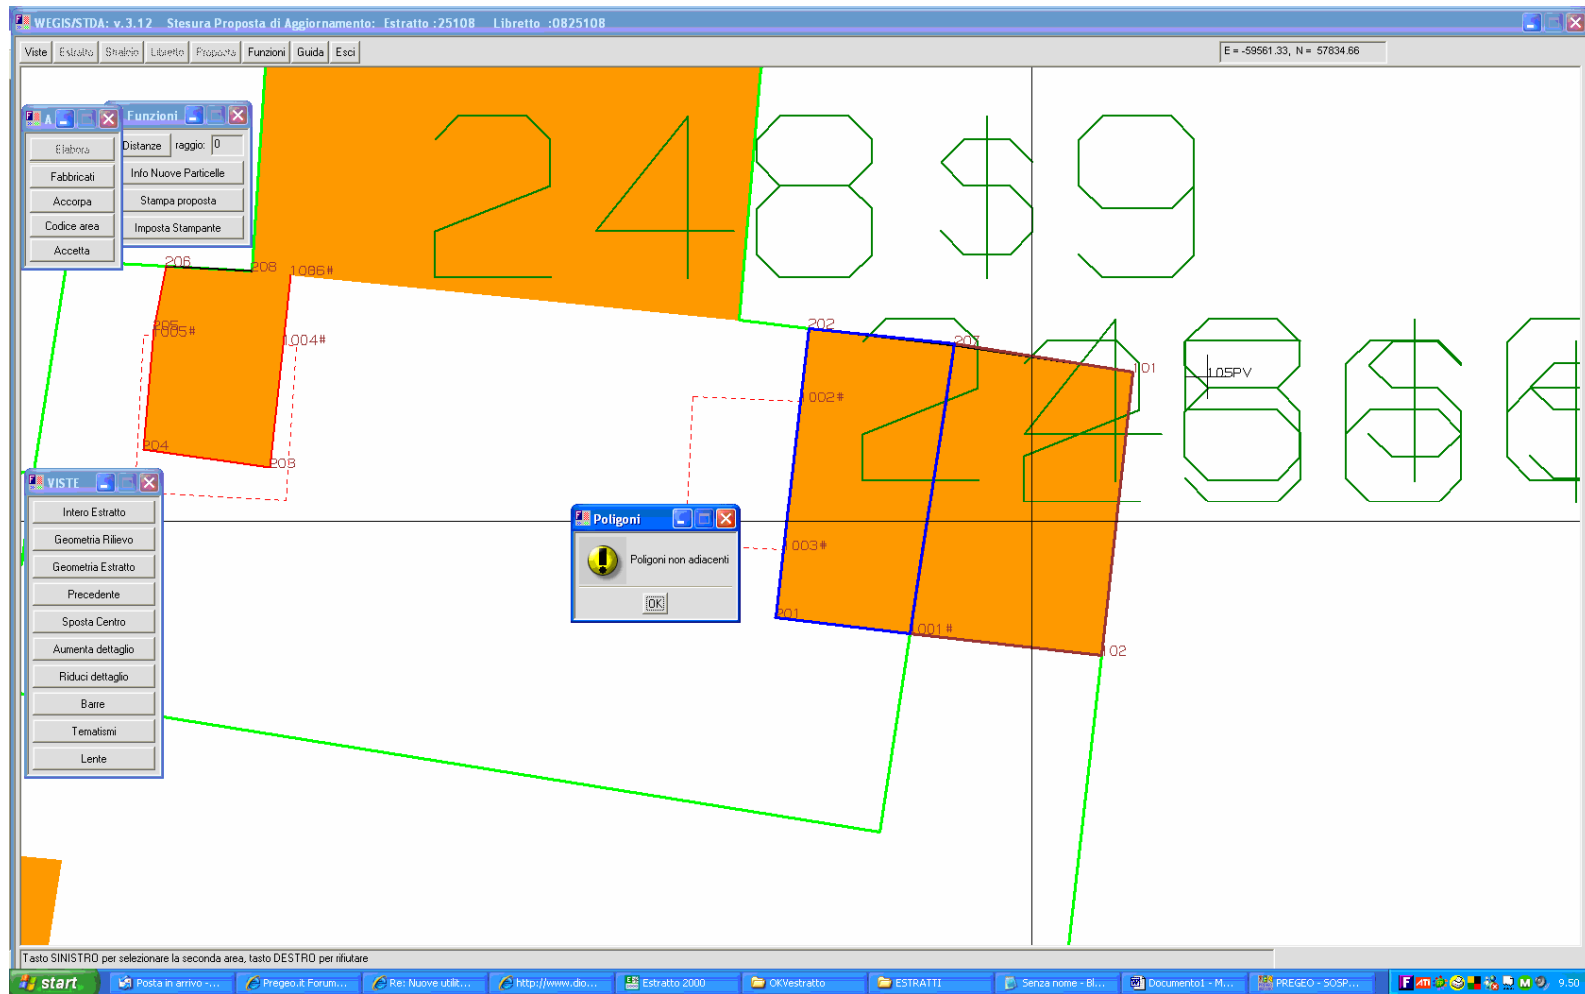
WEGIS/STDA: v.3.12 Stesura Proposta di Aggiornamento: Estratto :25108 Libretto :0825108

Viste Estratto Stralcio Libretto Proposta Funzioni Guida Esci

E = -59561.33, N = 57834.66

A

Elabora
Fabbricati
Accorpa
Codice area
Accetta

Funzioni

Distanze raggio: 0
Info Nuove Particelle
Stampa proposta
Imposta Stampante

24
8
$
9

206
208
1086#
1005#
1004#
204
203

202
201
101
105PV
002#
003#
301
001#
102

VISTE

Intero Estratto
Geometria Rilievo
Geometria Estratto
Precedente
Sposta Centro
Aumenta dettaglio
Riduci dettaglio
Barre
Tematismi
Lente

Poligoni

Poligoni non adiacenti

OK

Tasto SINISTRO per selezionare la seconda area, tasto DESTRO per rifiutare

start Posta in arrivo -... Pregeo.it Forum... Re: Nuove utilit... http://www.dio... Estratto 2000 OKVestratto ESTRATTI Senza nome - Bl... Documento1 - M... PREGEO - SOSP... 9.50